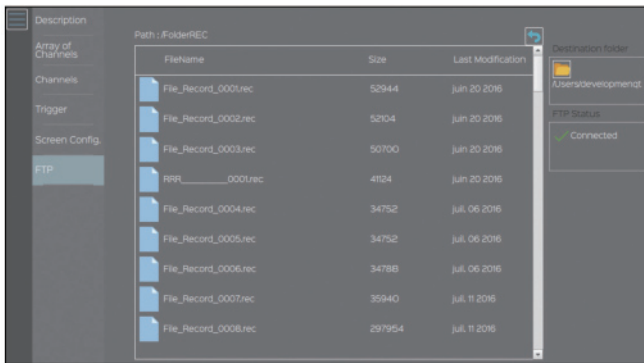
Description

Array of Channels

Channels

Trigger

Screen Config.

FTP

Path : /FolderREC

| FileName | Size | Last Modification |
|---|---|---|
| File_Record_0001.rec | 52944 | juin 20 2016 |
| File_Record_0002.rec | 52104 | juin 20 2016 |
| File_Record_0003.rec | 50700 | juin 20 2016 |
| RRR_________0001.rec | 41124 | juin 20 2016 |
| File_Record_0004.rec | 34752 | juil. 06 2016 |
| File_Record_0005.rec | 34752 | juil. 06 2016 |
| File_Record_0006.rec | 34788 | juil. 06 2016 |
| File_Record_0007.rec | 35940 | juil. 11 2016 |
| File_Record_0008.rec | 297954 | juil. 11 2016 |

Destination folder

/Users/developmentqt

FTP Status

Connected